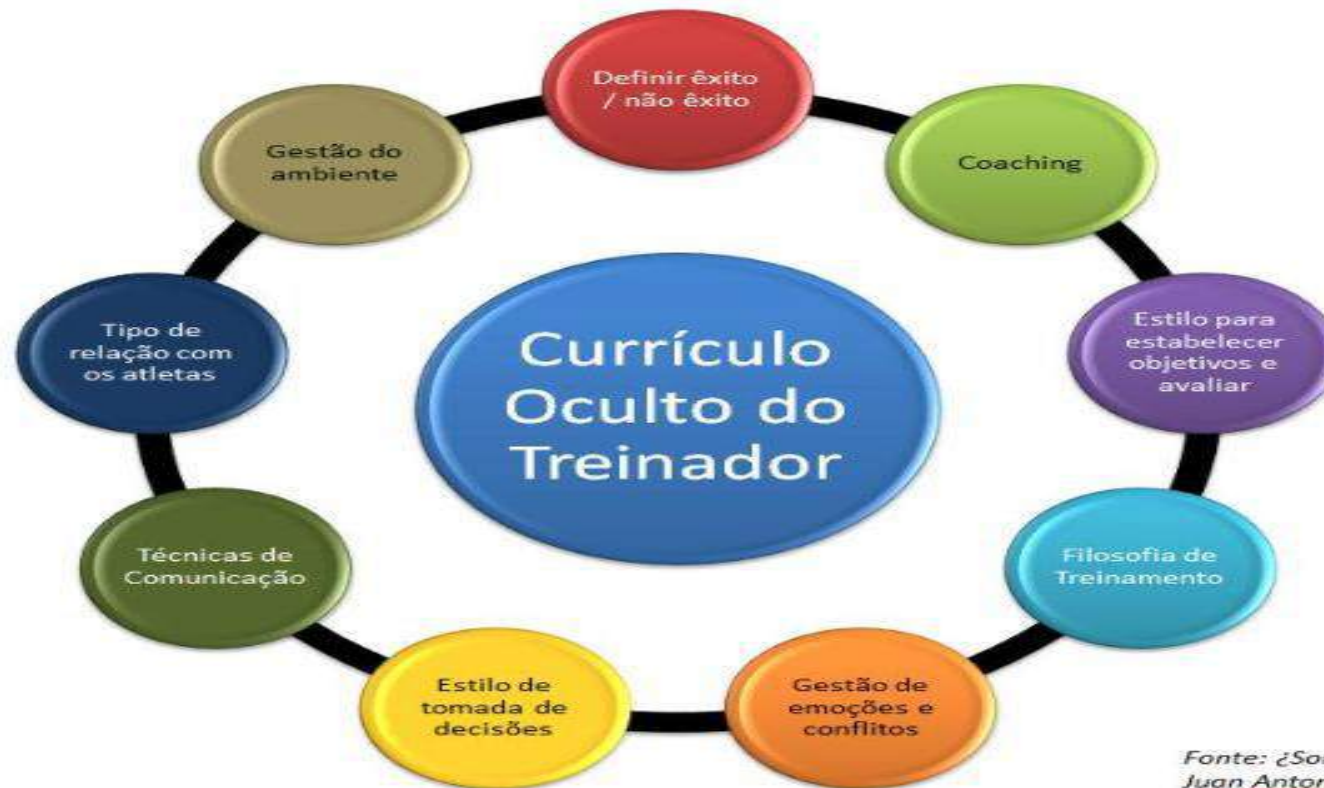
Definir êxito / não êxito

Coaching

Estilo para estabelecer objetivos e avaliar

Filosofia de Treinamento

Gestão de emoções e conflitos

Estilo de tomada de decisões

Técnicas de Comunicação

Tipo de relação com os atletas

Gestão do ambiente

Currículo Oculto do Treinador

Fonte: ¿So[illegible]
Juan Anto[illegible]